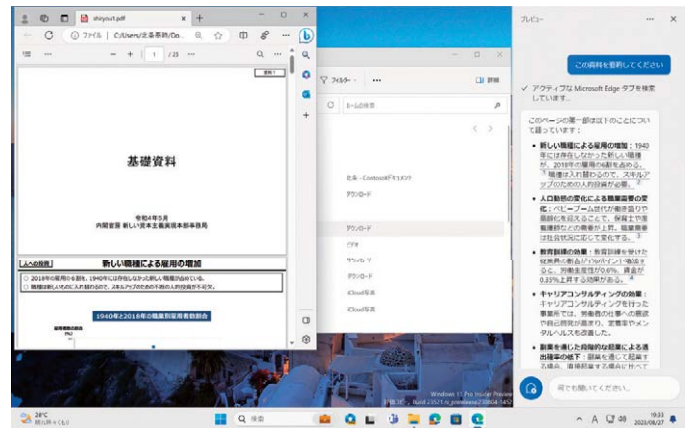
shiryout.pdf

ファイル | C:/Users/... 

1 / 23

資料1

基礎資料

令和4年5月
内閣官房 新しい資本主義実現本部事務局

新しい職種による雇用の増加

○ 2018年の雇用の6割を、1940年には存在しなかった新しい職種が占めている。
○ 職種は入れ替わるので、スキルアップのための不断の人的投資が不可欠。

1940年と2018年の職業別雇用者数割合

フィルター

ホームの検索

名前 - Contosoドキュメント

ダウンロード

ダウンロード

デスク

ダウンロード

iCloud写真

iCloud写真

プレビュー

この資料を要約してください

アクティブな Microsoft Edge タブを検索しています...

このページの第一部は以下のことについて語っています：

新しい職種による雇用の増加：1940年には存在しなかった新しい職種が、2018年の雇用の6割を占める。職種は入れ替わるので、スキルアップのための人的投資が必要。

人口動態の変化による職業需要の変化：ベビーブーム世代が働き盛りで継続して、保育士や介護職員などの需要が上昇。職業需要は社会状況に応じて変化する。

教育訓練の効果：教育訓練を受けた労働者の場合はパフォーマンスが向上する。労働生産性が0.6%、賃金が0.25%上昇する効果がある。

キャリアコンサルティングの効果：キャリアコンサルティングを行った事業所では、労働者の仕事への意欲や自己啓発が高まり、定着率やメンタルヘルスも改善した。

副業を通じた自律的な起業による選出確率の低下：副業を通じて起業する場合、

何でも聞いてください...

Windows 11 Pro Insider Preview

28°C
晴れ時々くもり

検索

19:33
2024/08/27